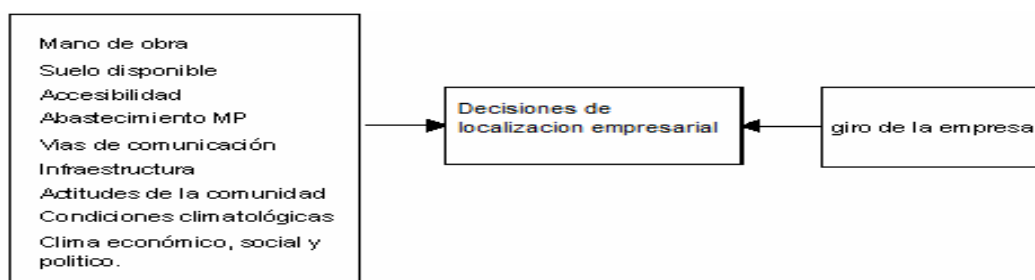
Mano de obra
Suelo disponible
Accesibilidad
Abastecimiento MP
Vias de comunicación
Infraestructura
Actitudes de la comunidad
Condiciones climatológicas
Clima económico, social y politico.

Decisiones de localizacion empresarial

giro de la empresa